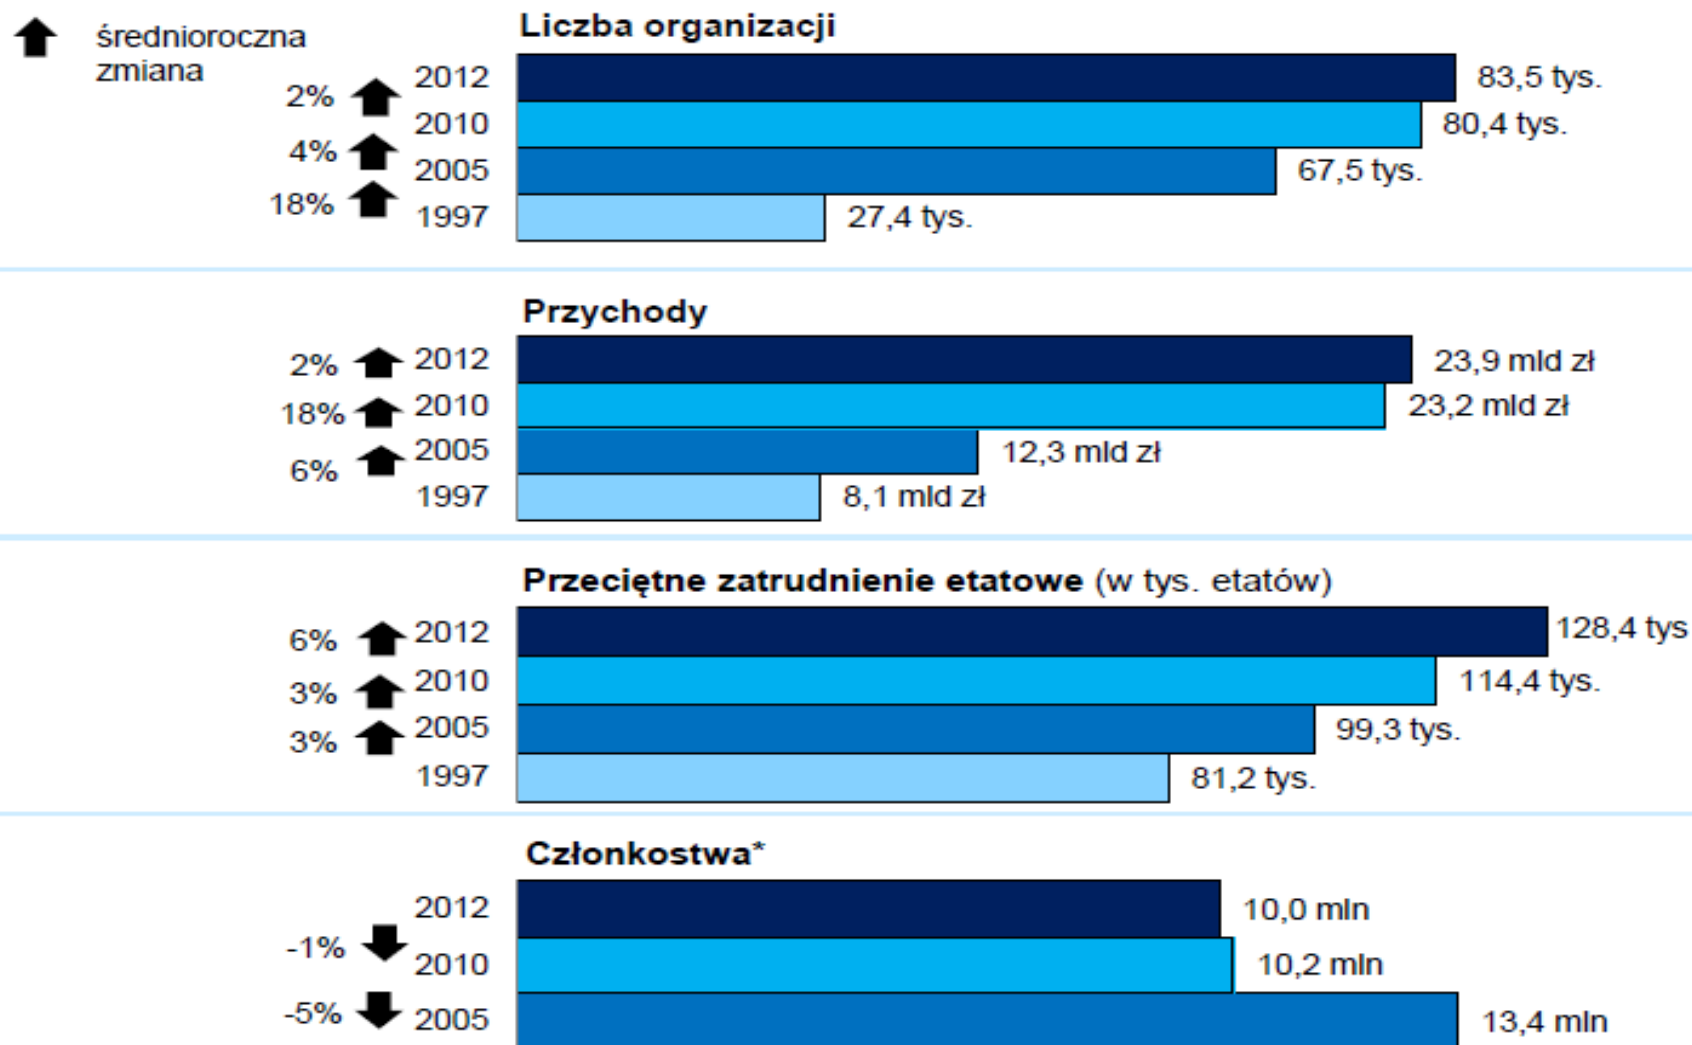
średnioroczna zmiana

Liczba organizacji

2% 2012 83,5 tys.
4% 2010 80,4 tys.
18% 2005 67,5 tys.
1997 27,4 tys.

Przychody

2% 2012 23,9 mld zł
18% 2010 23,2 mld zł
6% 2005 12,3 mld zł
1997 8,1 mld zł

Przeciętne zatrudnienie etatowe (w tys. etatów)

6% 2012 128,4 tys
3% 2010 114,4 tys.
3% 2005 99,3 tys.
1997 81,2 tys.

Członkostwa*

2012 10,0 mln
-1% 2010 10,2 mln
-5% 2005 13,4 mln